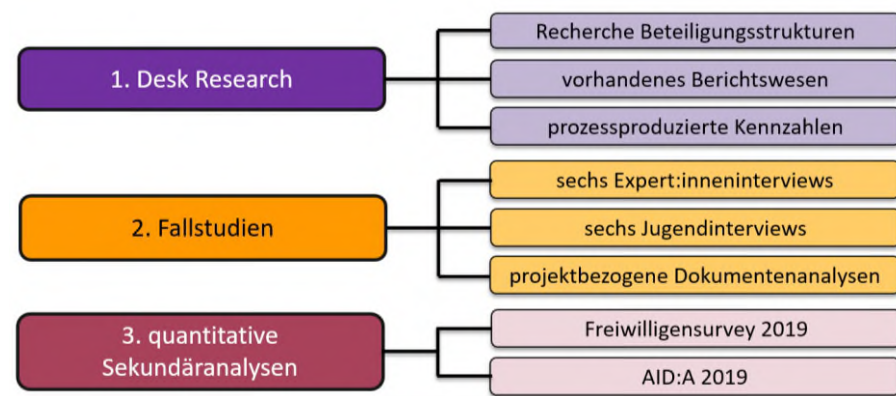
1. Desk Research

Recherche Beteiligungsstrukturen

vorhandenes Berichtswesen

prozessproduzierte Kennzahlen

2. Fallstudien

sechs Expert:inneninterviews

sechs Jugendinterviews

projektbezogene Dokumentenanalysen

3. quantitative Sekundäranalysen

Freiwilligensurvey 2019

AID:A 2019